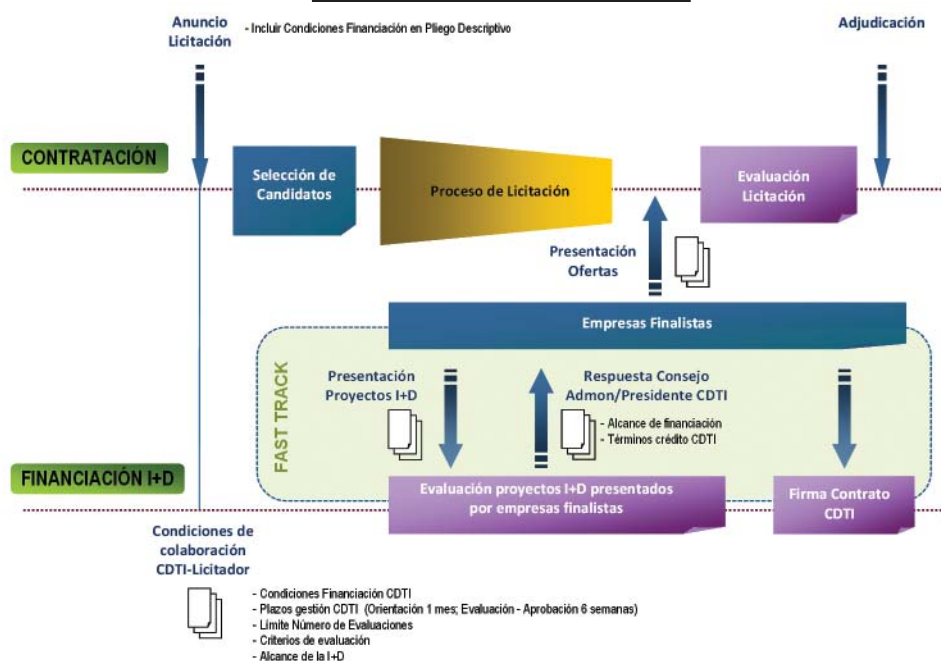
Anuncio Licitación

- Incluir Condiciones Financiación en Pliego Descriptivo

Adjudicación

CONTRATACIÓN

Selección de Candidatos

Proceso de Licitación

Evaluación Licitación

Presentación Ofertas

Empresas Finalistas

FAST TRACK

Presentación Proyectos I+D

Respuesta Consejo Admon/Presidente CDTI

- Alcance de financiación
- Términos crédito CDTI

FINANCIACIÓN I+D

Evaluación proyectos I+D presentados por empresas finalistas

Firma Contrato CDTI

Condiciones de colaboración CDTI-Licitador

- Condiciones Financiación CDTI
- Plazos gestión CDTI (Orientación 1 mes; Evaluación - Aprobación 6 semanas)
- Límite Número de Evaluaciones
- Criterios de evaluación
- Alcance de la I+D